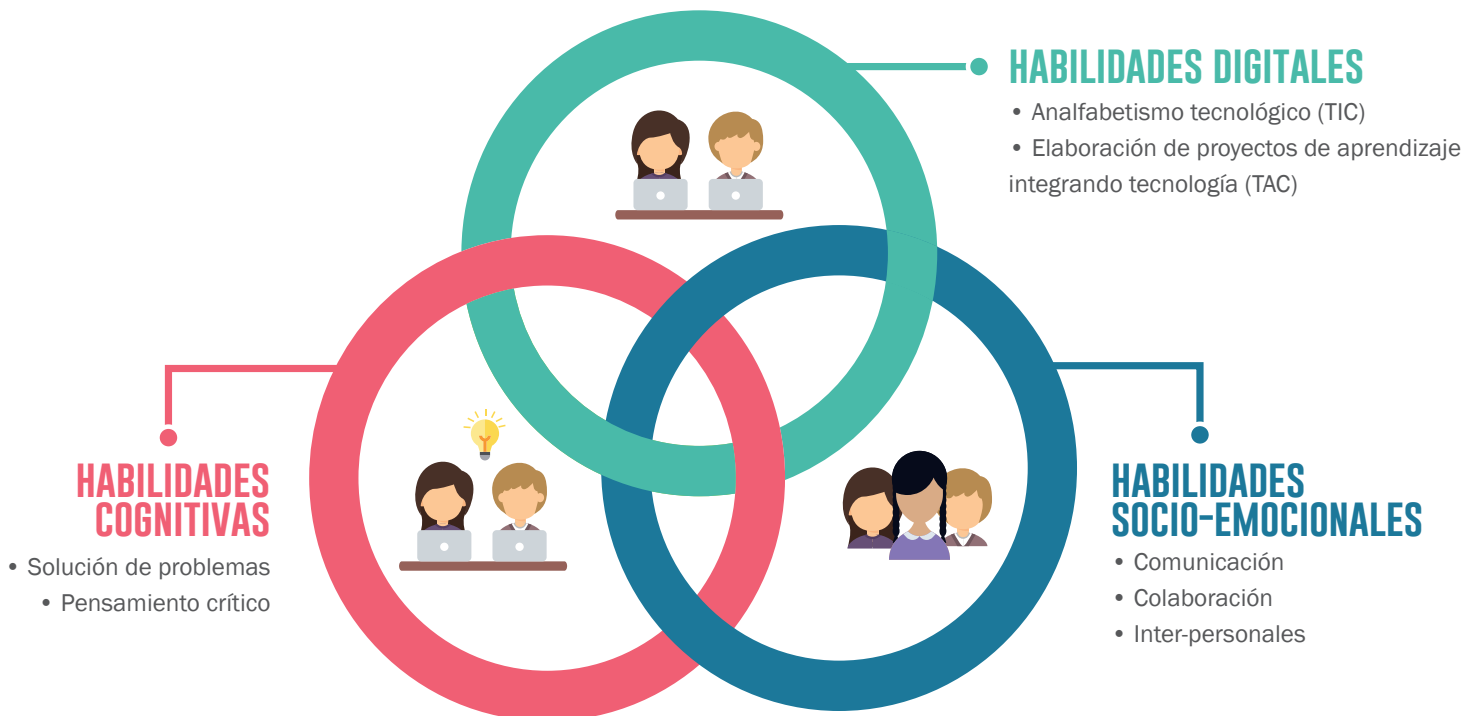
HABILIDADES DIGITALES
• Analfabetismo tecnológico (TIC)
• Elaboración de proyectos de aprendizaje integrando tecnología (TAC)

HABILIDADES COGNITIVAS
• Solución de problemas
• Pensamiento crítico

HABILIDADES SOCIO-EMOCIONALES
• Comunicación
• Colaboración
• Inter-personales